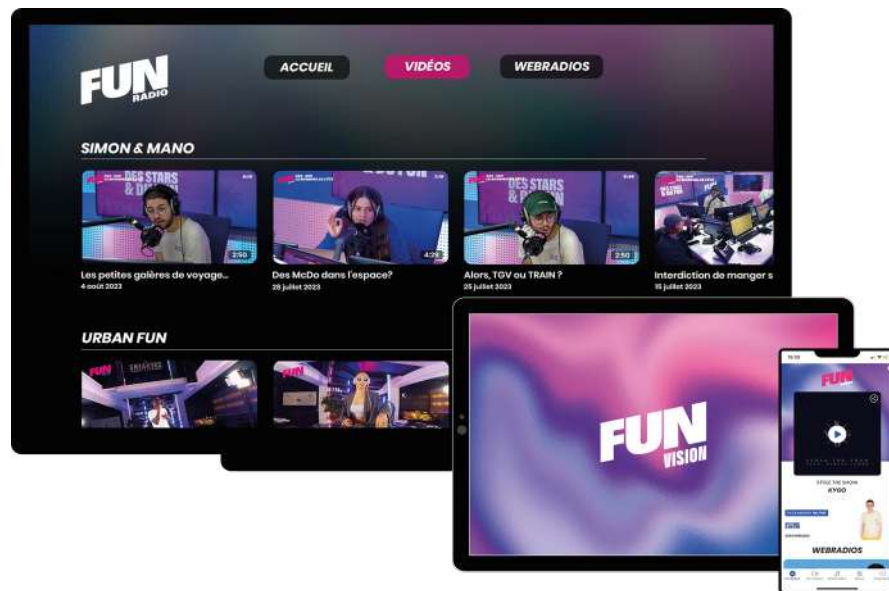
FUN RADIO

ACCUEIL

VIDÉOS

WEBRADIOS

SIMON & MANO

DES STARS & DU FUN

2:50

Les petites galères de voyage...
4 août 2023

4:28

Des McDo dans l'espace?
28 juillet 2023

DES STARS & DU FUN

2:50

Alors, TGV ou TRAIN ?
25 juillet 2023

Interdiction de manger s
15 juillet 2023

URBAN FUN

FUN

FUN

FUN VISION

FUN

STYLE THE SHOW
KYGO

WEBRADIOS